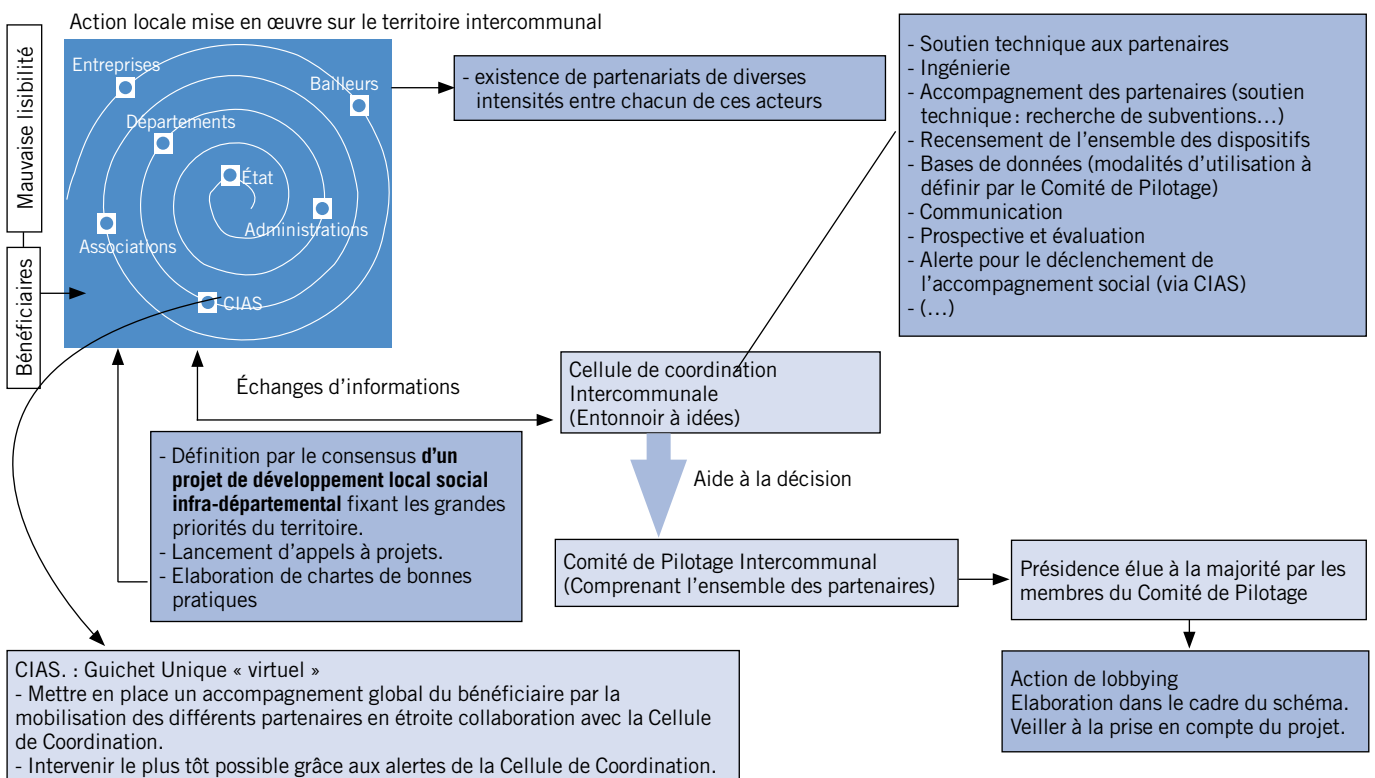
Action locale mise en œuvre sur le territoire intercommunal

Mauvaise lisibilité

Bénéficiaires

Entreprises

Bailleurs

Départements

État

Administrations

Associations

CIAS

- existence de partenariats de diverses intensités entre chacun de ces acteurs

- Soutien technique aux partenaires
- Ingénierie
- Accompagnement des partenaires (soutien technique : recherche de subventions…)
- Recensement de l'ensemble des dispositifs
- Bases de données (modalités d'utilisation à définir par le Comité de Pilotage)
- Communication
- Prospective et évaluation
- Alerte pour le déclenchement de l'accompagnement social (via CIAS)
- (…)

Échanges d'informations

Cellule de coordination Intercommunale (Entonnoir à idées)

Aide à la décision

- Définition par le consensus **d'un projet de développement local social infra-départemental** fixant les grandes priorités du territoire.
- Lancement d'appels à projets.
- Elaboration de chartes de bonnes pratiques

Comité de Pilotage Intercommunal (Comprenant l'ensemble des partenaires)

Présidence élue à la majorité par les membres du Comité de Pilotage

Action de lobbying
Elaboration dans le cadre du schéma.
Veiller à la prise en compte du projet.

CIAS. : Guichet Unique « virtuel »
- Mettre en place un accompagnement global du bénéficiaire par la mobilisation des différents partenaires en étroite collaboration avec la Cellule de Coordination.
- Intervenir le plus tôt possible grâce aux alertes de la Cellule de Coordination.